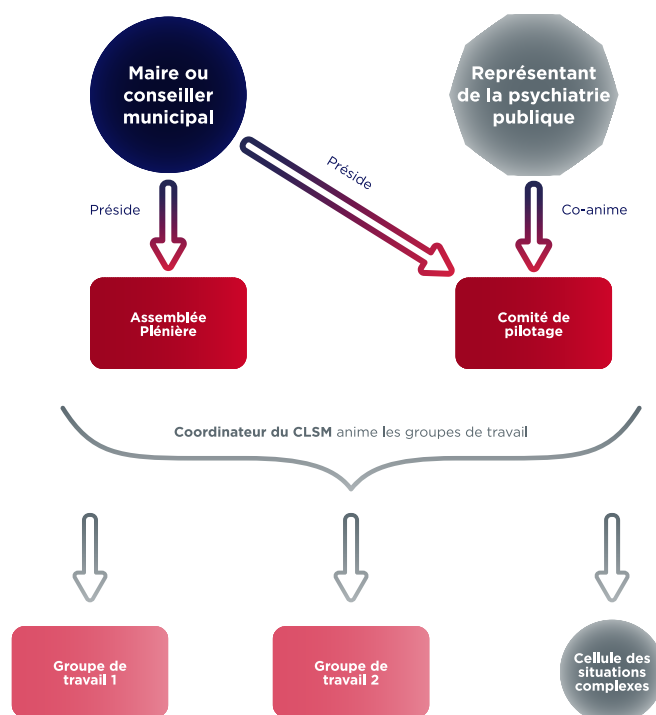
Maire ou conseiller municipal

Représentant de la psychiatrie publique

Préside

Préside

Co-anime

Assemblée Plénière

Comité de pilotage

Coordinateur du CLSM anime les groupes de travail

Groupe de travail 1

Groupe de travail 2

Cellule des situations complexes